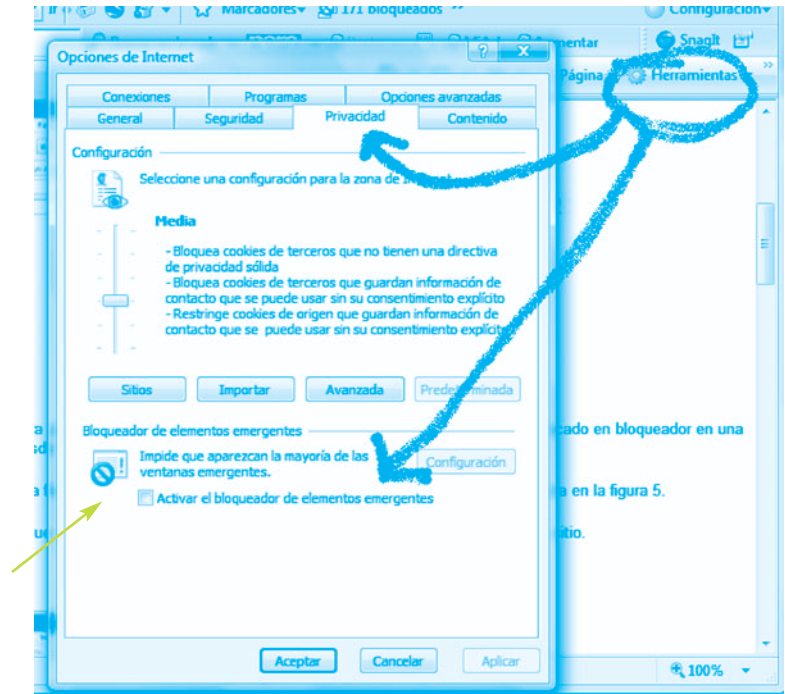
Marcadores 171 bloqueados Configuración

Opciones de Internet

? X

Snagit

Página Herramientas

Conexiones Programas Opciones avanzadas

General Seguridad Privacidad Contenido

Configuración

Seleccione una configuración para la zona de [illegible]

Media

- Bloquea cookies de terceros que no tienen una directiva de privacidad sólida
- Bloquea cookies de terceros que guardan información de contacto que se puede usar sin su consentimiento explícito
- Restringe cookies de origen que guardan información de contacto que se puede usar sin su consentimiento explícito

Sitios Importar Avanzada Predeterminada

Bloqueador de elementos emergentes

Impide que aparezcan la mayoría de las ventanas emergentes.

Configuración

Activar el bloqueador de elementos emergentes

Aceptar Cancelar Aplicar

cado en bloqueador en una

a en la figura 5.

tio.

100%